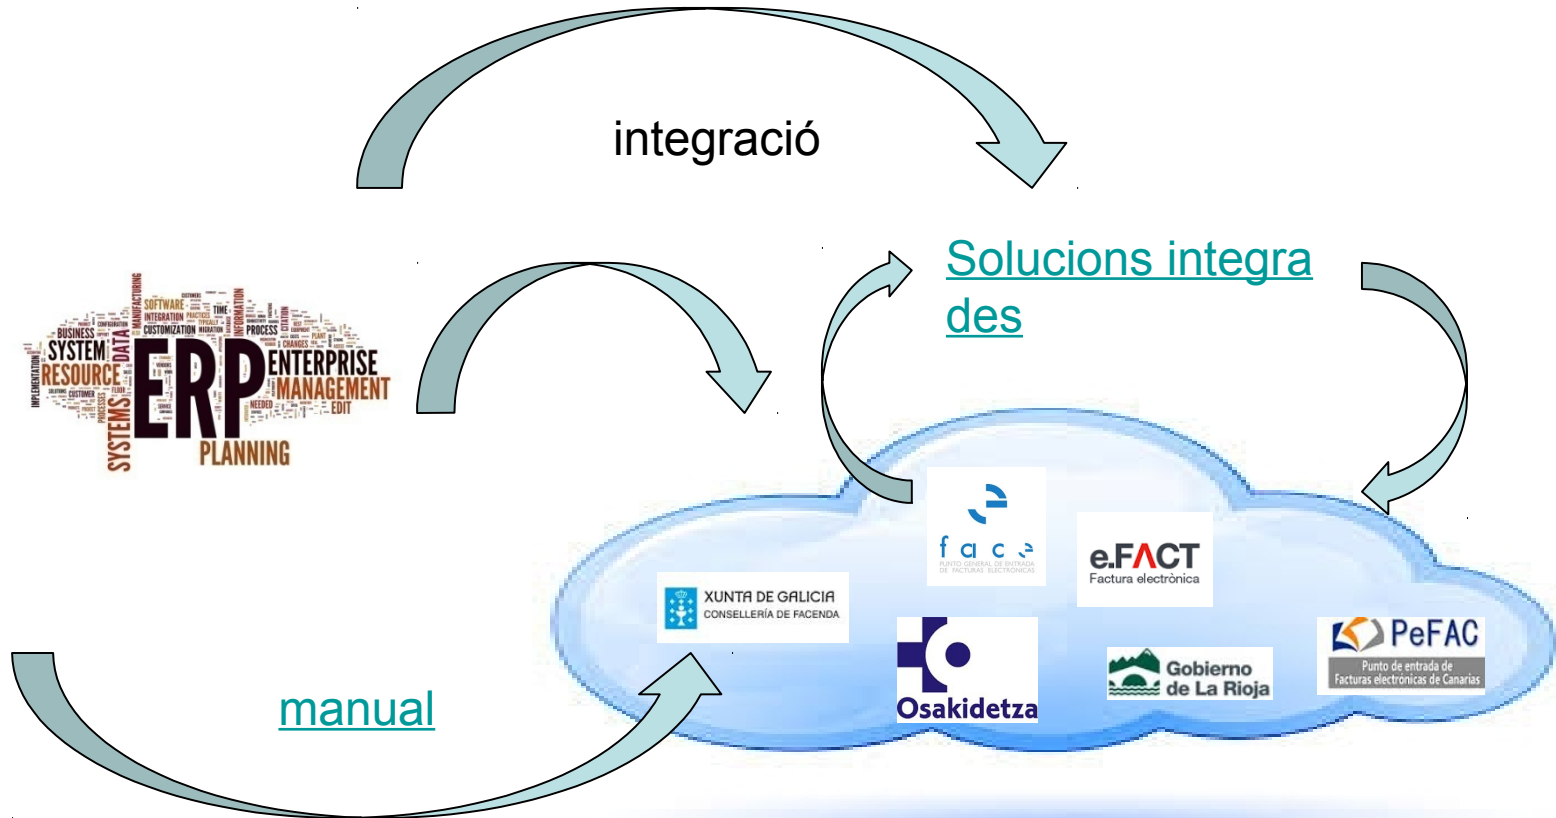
integració

Solucions integrades

ERP ENTERPRISE RESOURCE MANAGEMENT PLANNING SYSTEM SYSTEMS BUSINESS DATA SOFTWARE INTEGRATION CUSTOMIZATION PROCESS INFORMATION MANUFACTURING EDIT NEEDED

manual

face
PUNTO GENERAL DE ENTRADA DE FACTURAS ELECTRÓNICAS

e.FACT
Factura electrònica

XUNTA DE GALICIA
CONSELLERÍA DE FACENDA

Osakidetza

Gobierno de La Rioja

PeFAC
Punto de entrada de Facturas electrónicas de Canarias